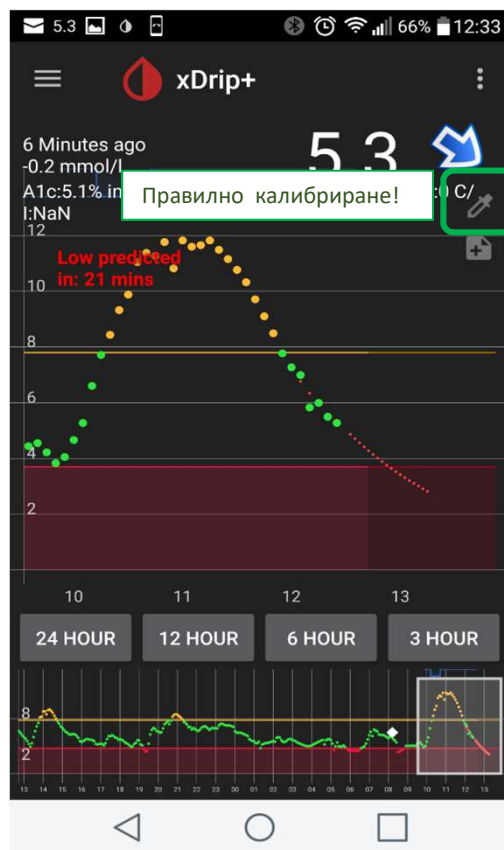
5.3 66% 12:33

xDrip+

6 Minutes ago
-0.2 mmol/l
A1c:5.1% in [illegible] C/
I:NaN

5.3

Правилно калибриране!

12
Low predicted
in: 21 mins
10
8
6
4
2

10 11 12 13

24 HOUR
12 HOUR
6 HOUR
3 HOUR

8
2
13 14 15 16 17 18 19 20 21 22 23 00 01 02 03 04 05 06 07 08 09 10 11 12 13